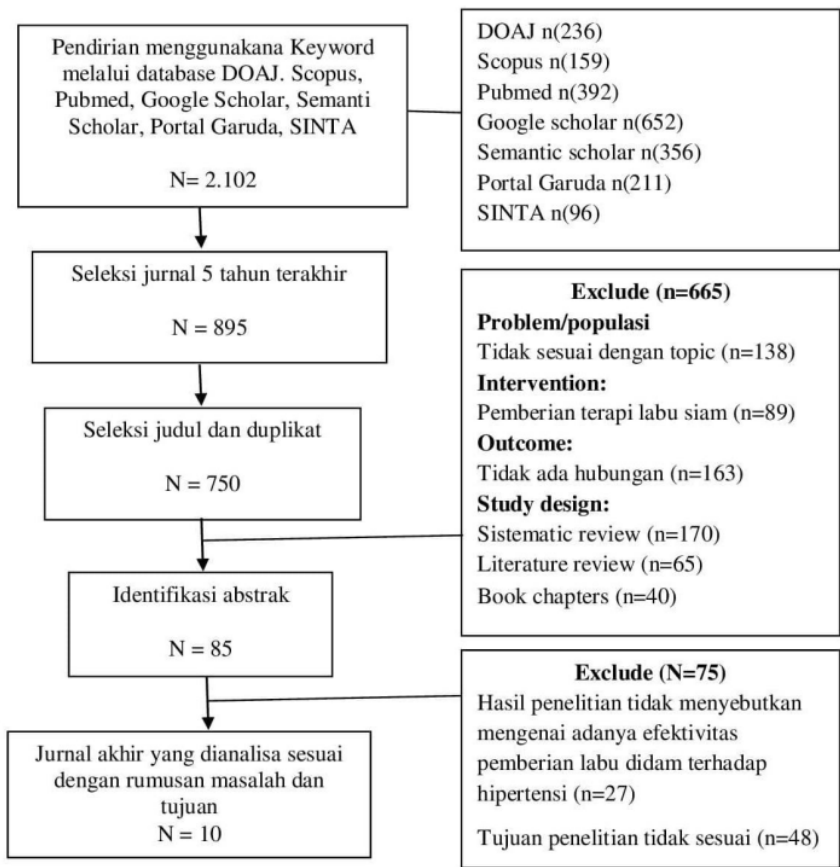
Pendirian menggunakana Keyword melalui database DOAJ. Scopus, Pubmed, Google Scholar, Semanti Scholar, Portal Garuda, SINTA

N= 2.102

DOAJ n(236)
Scopus n(159)
Pubmed n(392)
Google scholar n(652)
Semantic scholar n(356)
Portal Garuda n(211)
SINTA n(96)

Seleksi jurnal 5 tahun terakhir

N = 895

Exclude (n=665)
Problem/populasi
Tidak sesuai dengan topic (n=138)
Intervention:
Pemberian terapi labu siam (n=89)
Outcome:
Tidak ada hubungan (n=163)
Study design:
Sistematic review (n=170)
Literature review (n=65)
Book chapters (n=40)

Seleksi judul dan duplikat

N = 750

Identifikasi abstrak

N = 85

Exclude (N=75)
Hasil penelitian tidak menyebutkan mengenai adanya efektivitas pemberian labu didam terhadap hipertensi (n=27)

Tujuan penelitian tidak sesuai (n=48)

Jurnal akhir yang dianalisa sesuai dengan rumusan masalah dan tujuan
N = 10